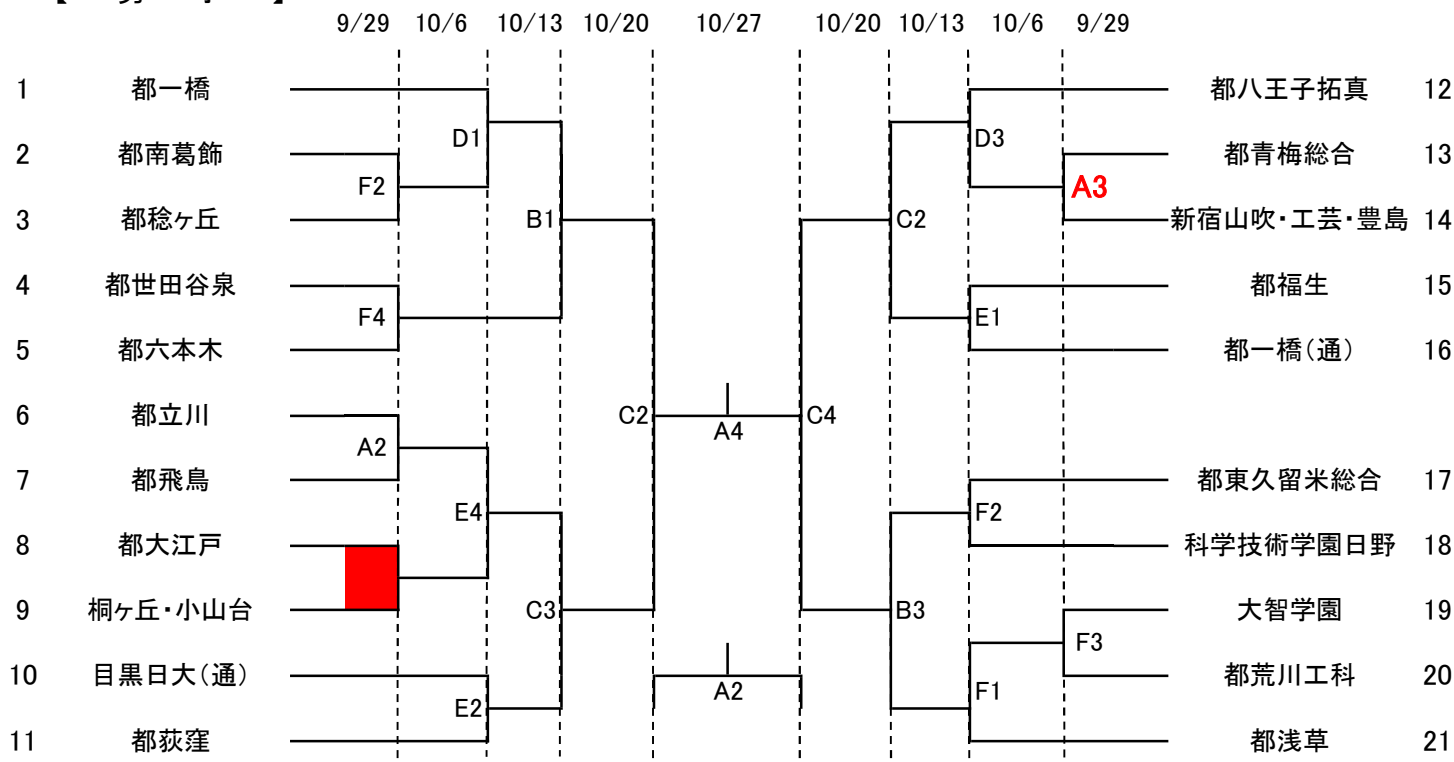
9/29 10/6 10/13 10/20 10/27 10/20 10/13 10/6 9/29

1 都一橋
2 都南葛飾
3 都稔ヶ丘
4 都世田谷泉
5 都六本木
6 都立川
7 都飛鳥
8 都大江戸
9 桐ヶ丘・小山台
10 目黒日大(通)
11 都荻窪

F2
D1
F4
B1
A2
E4
C3
E2
C2
A4
A2
C4
C2
D3
A3
E1
F2
B3
F1
F3

都八王子拓真 12
都青梅総合 13
新宿山吹・工芸・豊島 14
都福生 15
都一橋(通) 16
都東久留米総合 17
科学技術学園日野 18
大智学園 19
都荒川工科 20
都浅草 21